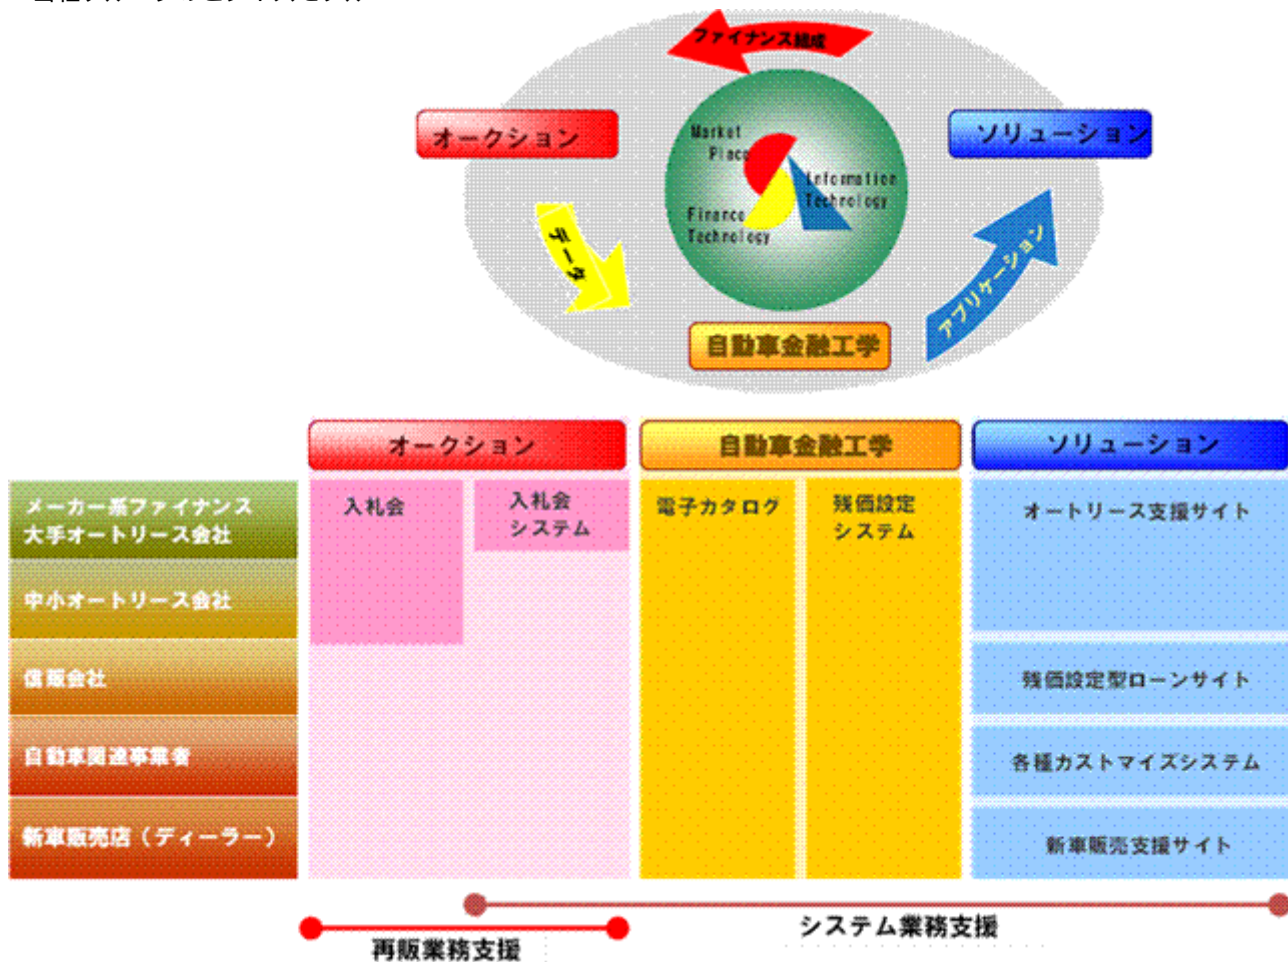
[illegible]

ファイナンス組成

オークション

ソリューション

Market Place

Information Technology

Finance Technology

データ

アプリケーション

自動車金融工学

| | オークション | | 自動車金融工学 | | ソリューション |
|---|---|---|---|---|---|
| メーカー系ファイナンス 大手オートリース会社 | 入札会 | 入札会 システム | 電子カタログ | 残価設定 システム | オートリース支援サイト |
| 中小オートリース会社 | | | | | |
| 信販会社 | | | | | 残価設定型ローンサイト |
| 自動車関連事業者 | | | | | 各種カストマイズシステム |
| 新車販売店（ディーラー） | | | | | 新車販売支援サイト |

システム業務支援

再販業務支援